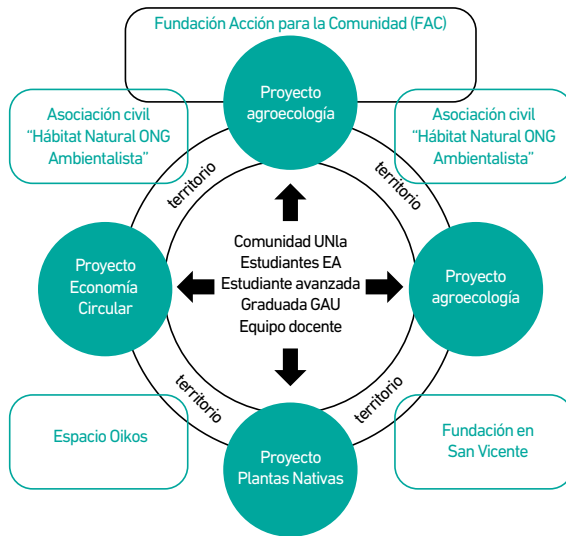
Fundación Acción para la Comunidad (FAC)

Asociación civil "Hábitat Natural ONG Ambientalista"

Proyecto agroecología

Asociación civil "Hábitat Natural ONG Ambientalista"

territorio

territorio

Proyecto Economía Circular

Comunidad UNla
Estudiantes EA
Estudiante avanzada
Graduada GAU
Equipo docente

Proyecto agroecología

territorio

territorio

Espacio Oikos

Proyecto Plantas Nativas

Fundación en San Vicente